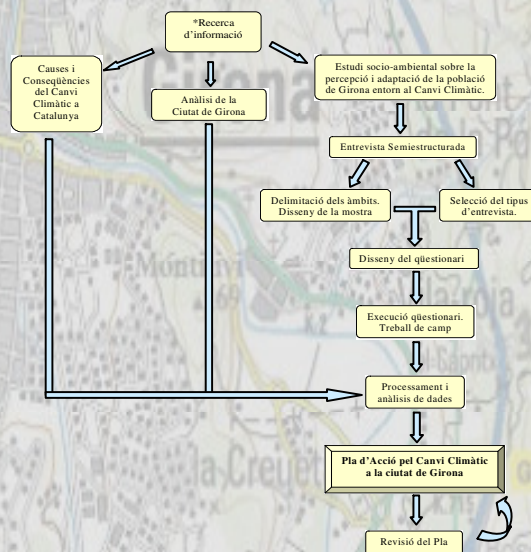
*Recerca d'informació

Causes i Conseqüències del Canvi Climàtic a Catalunya

Anàlisi de la Ciutat de Girona

Estudi socio-ambiental sobre la percepció i adaptació de la població de Girona entorn al Canvi Climàtic.

Entrevista Semiestructurada

Delimitació dels àmbits. Disseny de la mostra

Selecció del tipus d'entrevista.

Disseny del qüestionari

Execució qüestionari. Treball de camp

Processament i anàlisis de dades

Pla d'Acció pel Canvi Climàtic a la ciutat de Girona

Revisió del Pla

Girona

Montjuïc

la Creueta